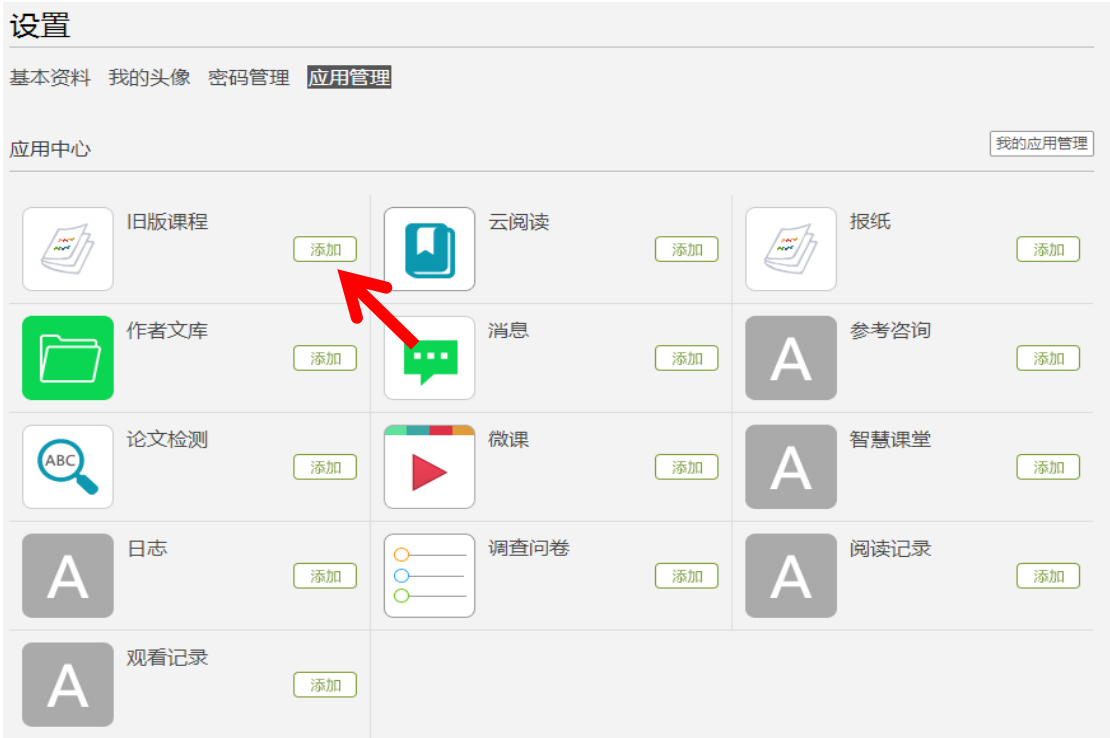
设置

基本资料 我的头像 密码管理 应用管理

应用中心

我的应用管理

| | | |
|---|---|---|
| 旧版课程 添加 | 云阅读 添加 | 报纸 添加 |
| 作者文库 添加 | 消息 添加 | A 参考咨询 添加 |
| ABC 论文检测 添加 | 微课 添加 | A 智慧课堂 添加 |
| A 日志 添加 | 调查问卷 添加 | A 阅读记录 添加 |
| A 观看记录 添加 | | |